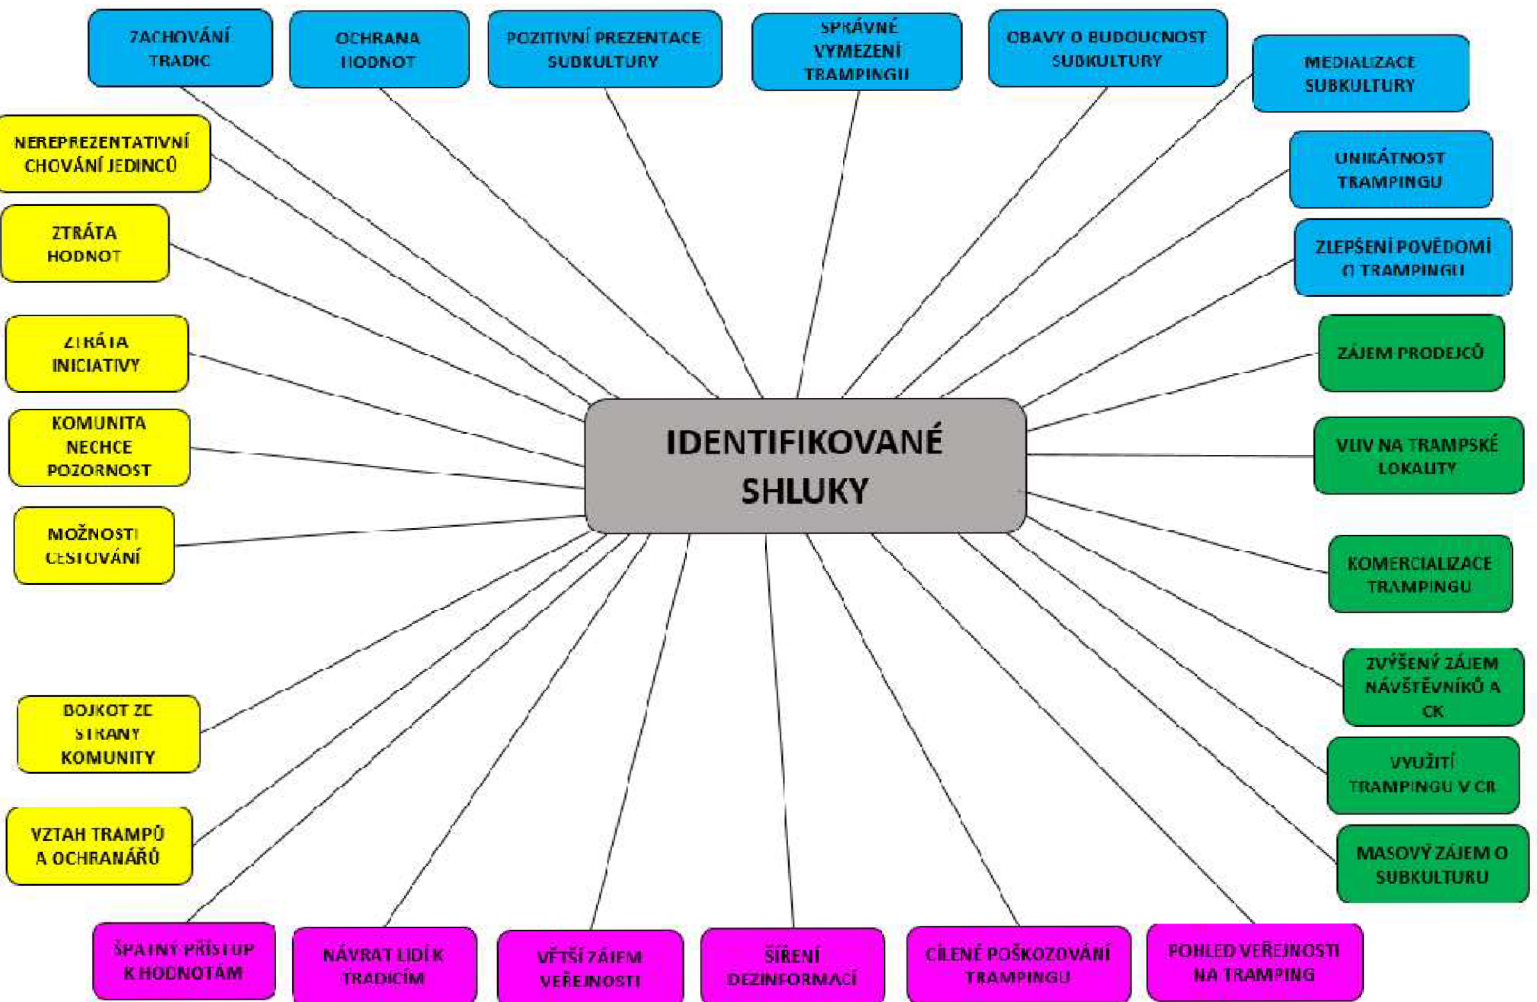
ZACHOVÁNÍ TRADIC

OCHRANA HODNOT

POZITIVNÍ PREZENTACE SUBKULTURY

SPRÁVNÉ VYMEZENÍ TRAMPINGU

OBAVY O BUDOUCNOST SUBKULTURY

MEDIALIZACE SUBKULTURY

NEREPREZENTATIVNÍ CHOVÁNÍ JEDINCŮ

UNIKÁTNOST TRAMPINGU

ZTRÁTA HODNOT

ZLEPŠENÍ POVĚDOMÍ O TRAMPINGU

ZTRÁTA INICIATIVY

ZÁJEM PRODEJCŮ

KOMUNITA NECHCE POZORNOST

IDENTIFIKOVANÉ SHLUKY

VLIV NA TRAMPSKÉ LOKALITY

MOŽNOSTI CESTOVÁNÍ

KOMERCIALIZACE TRAMPINGU

ZVÝŠENÝ ZÁJEM NÁVŠTĚVNÍKŮ A CK

BOJKOT ZE STRANY KOMUNITY

VYUŽITÍ TRAMPINGU V CR

VZTAH TRAMPŮ A OCHRANÁŘŮ

MASOVÝ ZÁJEM O SUBKULTURU

ŠPATNÝ PŘÍSTUP K HODNOTÁM

NÁVRAT LIDÍ K TRADICÍM

VĚTŠÍ ZÁJEM VEŘEJNOSTI

ŠÍŘENÍ DEZINFORMACÍ

CÍLENÉ POŠKOZOVÁNÍ TRAMPINGU

POHLED VEŘEJNOSTI NA TRAMPING